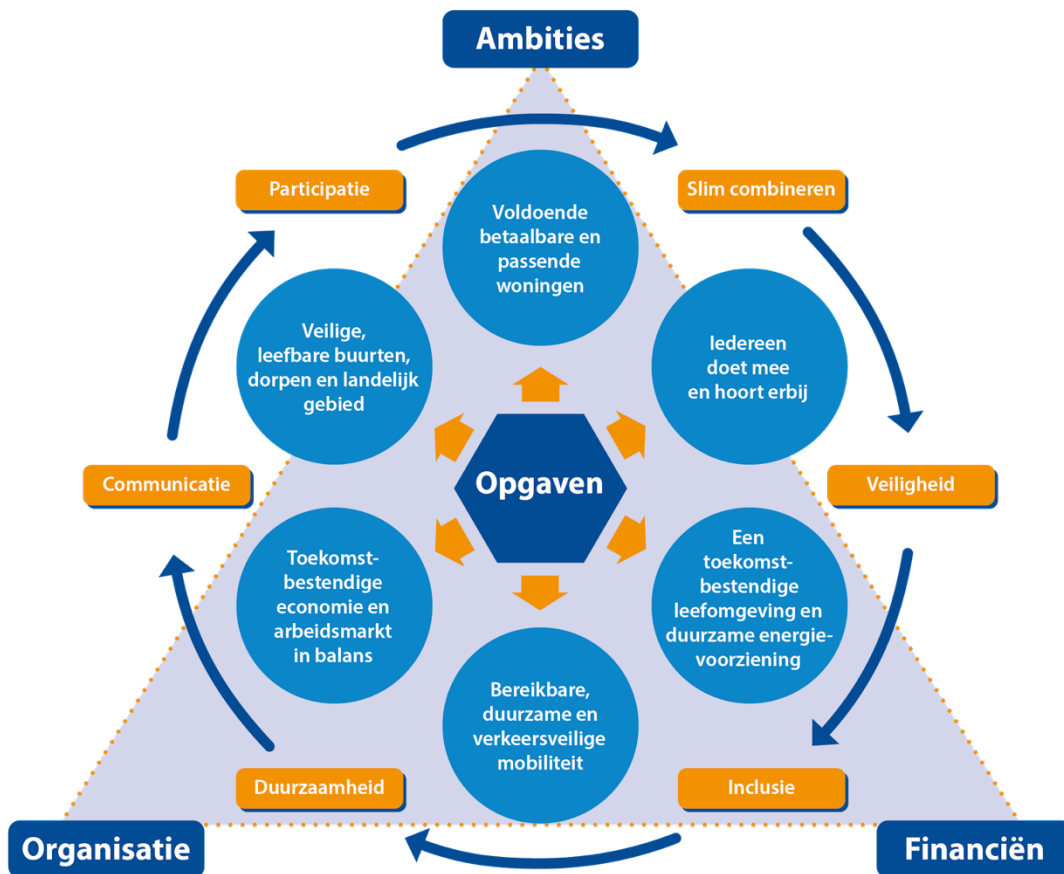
Ambities

Participatie

Slim combineren

Voldoende betaalbare en passende woningen

Veilige, leefbare buurten, dorpen en landelijk gebied

Iedereen doet mee en hoort erbij

Communicatie

Opgaven

Veiligheid

Toekomstbestendige economie en arbeidsmarkt in balans

Een toekomstbestendige leefomgeving en duurzame energievoorziening

Bereikbare, duurzame en verkeersveilige mobiliteit

Duurzaamheid

Inclusie

Organisatie

Financiën